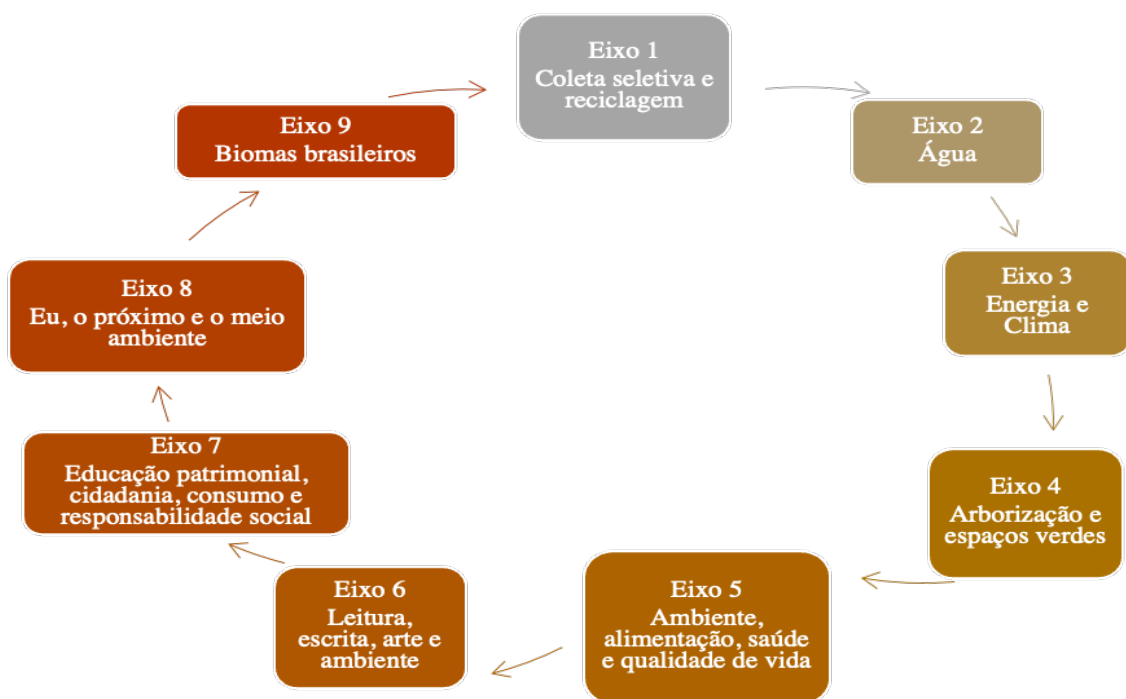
Eixo 1
Coleta seletiva e reciclagem

Eixo 2
Água

Eixo 3
Energia e Clima

Eixo 4
Arborização e espaços verdes

Eixo 5
Ambiente, alimentação, saúde e qualidade de vida

Eixo 6
Leitura, escrita, arte e ambiente

Eixo 7
Educação patrimonial, cidadania, consumo e responsabilidade social

Eixo 8
Eu, o próximo e o meio ambiente

Eixo 9
Biomas brasileiros